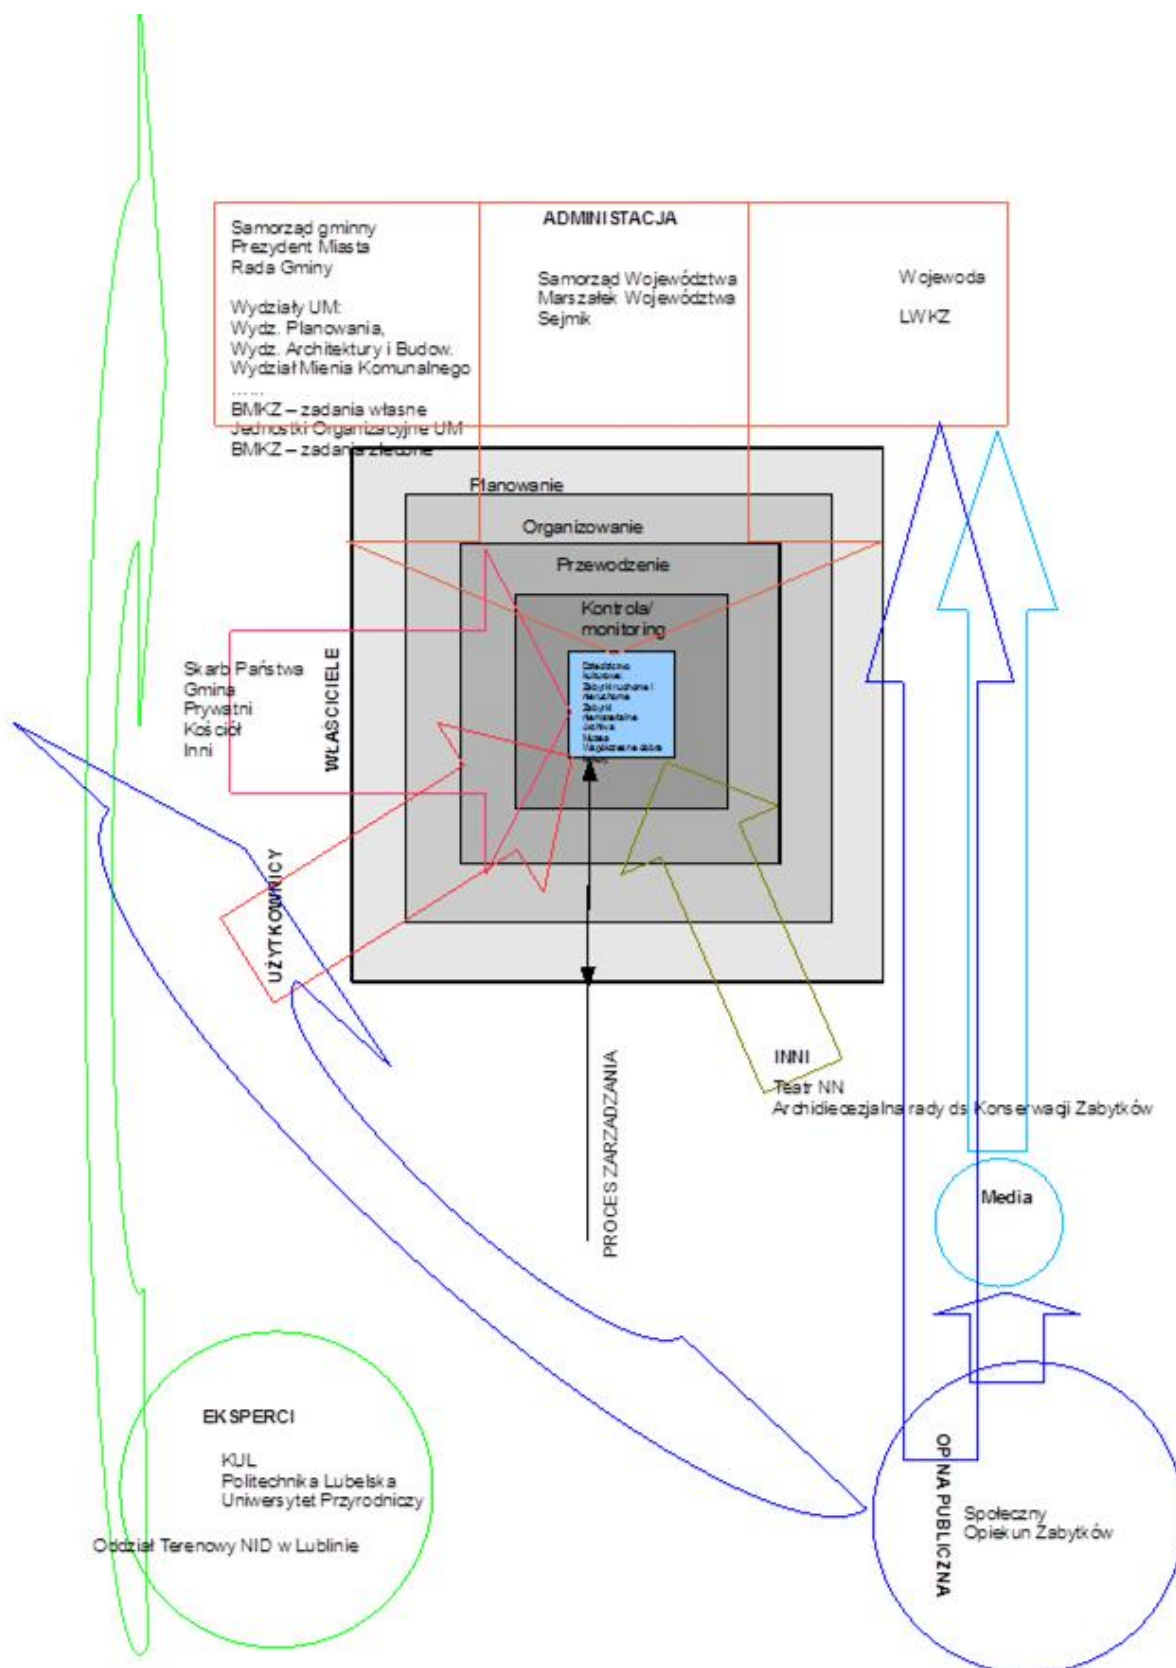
Samorząd gminny
Prezydent Miasta
Rada Gminy

Wydziały UM:
Wydz. Planowania,
Wydz. Architektury i Budow.
Wydział Mienia Komunalnego
……
BMKZ – zadania własne
Jednostki Organizacyjne UM
BMKZ – zadania zlecone

ADMINISTACJA

Samorząd Województwa
Marszałek Województwa
Sejmik

Wojewoda

LWKZ

Planowanie

Organizowanie

Przewodzenie

Kontrola/
monitoring

Dziedzictwo kulturowe
Zabytki ruchome i nieruchome
Zabytki niematerialne
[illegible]
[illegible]

Skarb Państwa
Gmina
Prywatni
Kościół
Inni

WŁAŚCICIELE

UŻYTKOWNICY

PROCES ZARZĄDZANIA

INNI
Teatr NN
Archidiecezjalna rady ds Konserwacji Zabytków

Media

EKSPERCI

KUL
Politechnika Lubelska
Uniwersytet Przyrodniczy

Oddział Terenowy NID w Lublinie

OPINIA PUBLICZNA

Społeczny
Opiekun Zabytków